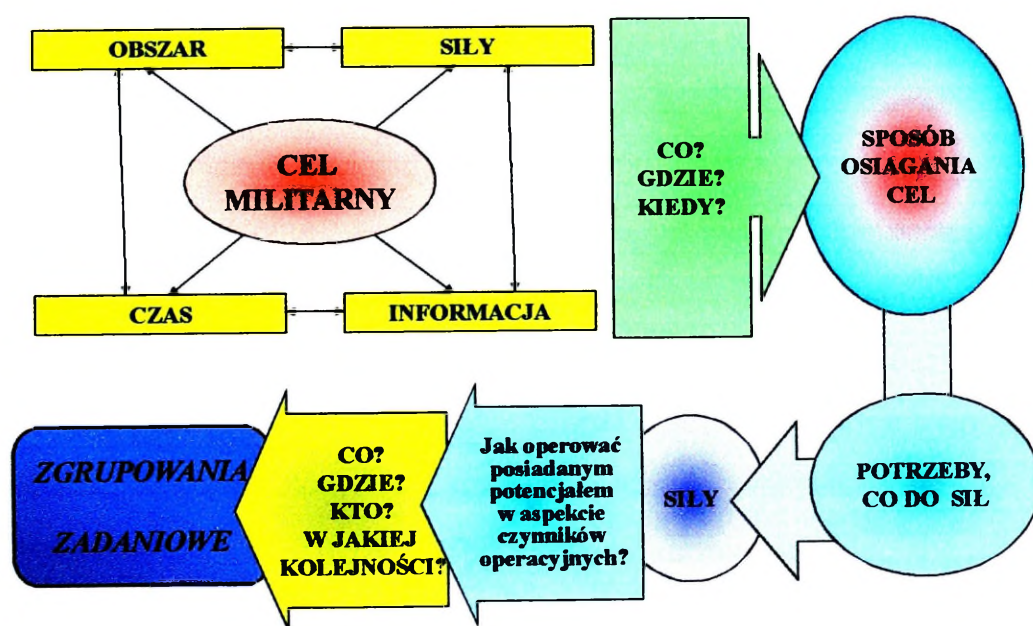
OBSZAR

SIŁY

CEL MILITARNY

CZAS

INFORMACJA

CO? GDZIE? KIEDY?

SPOSÓB OSIĄGANIA CEL

POTRZEBY, CO DO SIŁ

SIŁY

Jak operować posiadanym potencjałem w aspekcie czynników operacyjnych?

CO? GDZIE? KTO? W JAKIEJ KOLEJNOŚCI?

ZGRUPOWANIA ZADANIOWE